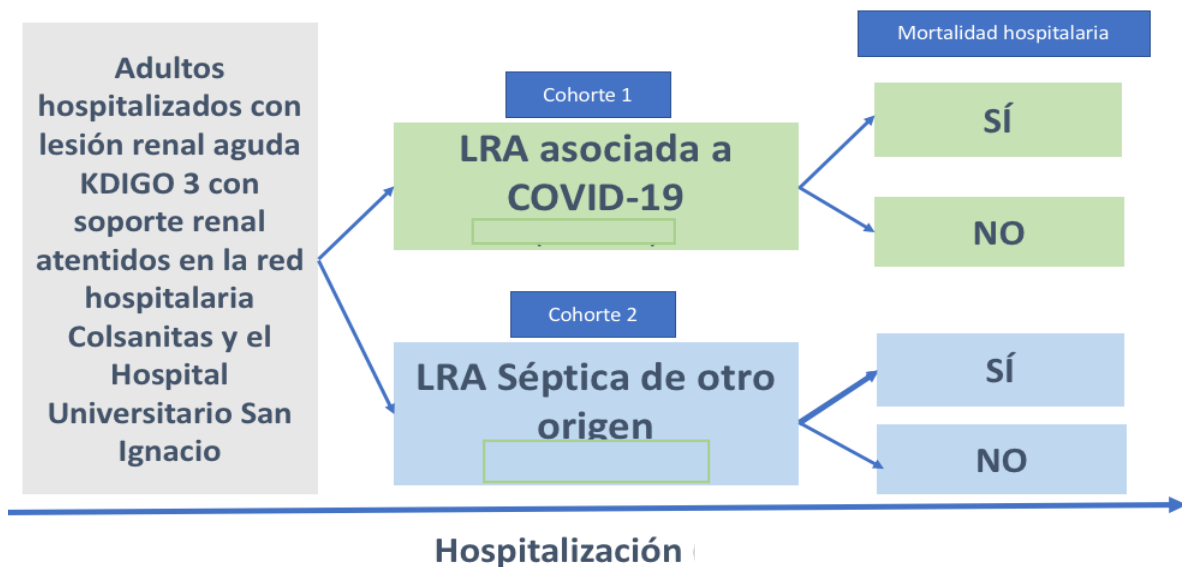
Adultos hospitalizados con lesión renal aguda KDIGO 3 con soporte renal atentidos en la red hospitalaria Colsanitas y el Hospital Universitario San Ignacio

Cohorte 1

LRA asociada a COVID-19

Cohorte 2

LRA Séptica de otro origen

Mortalidad hospitalaria

SÍ

NO

SÍ

NO

Hospitalización